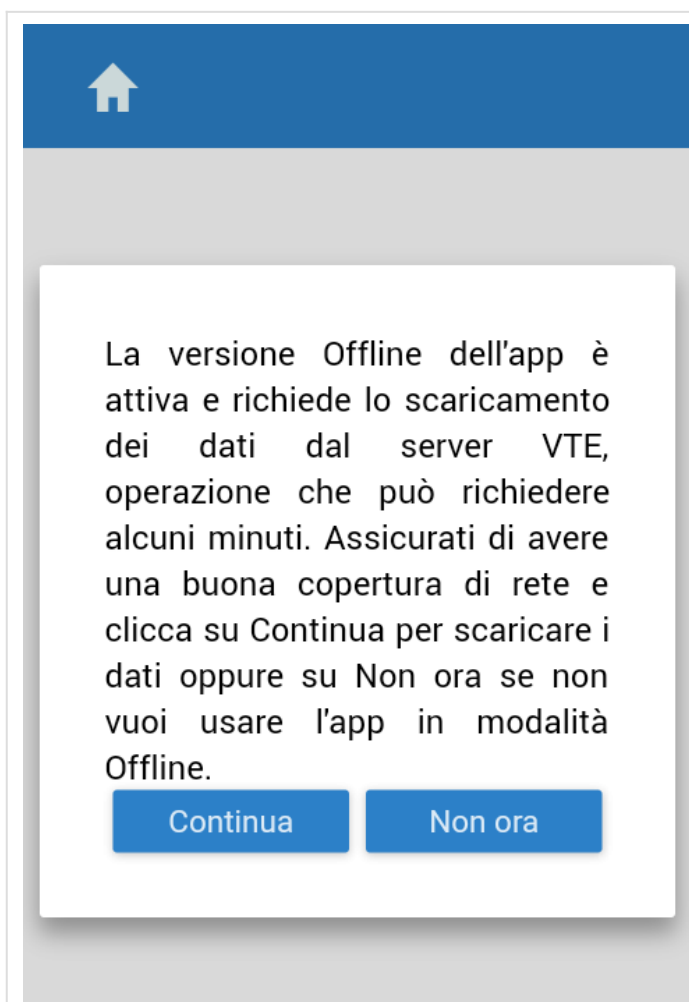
La versione Offline dell’app è attiva e richiede lo scaricamento dei dati dal server VTE, operazione che può richiedere alcuni minuti. Assicurati di avere una buona copertura di rete e clicca su Continua per scaricare i dati oppure su Non ora se non vuoi usare l’app in modalità Offline.

Continua

Non ora